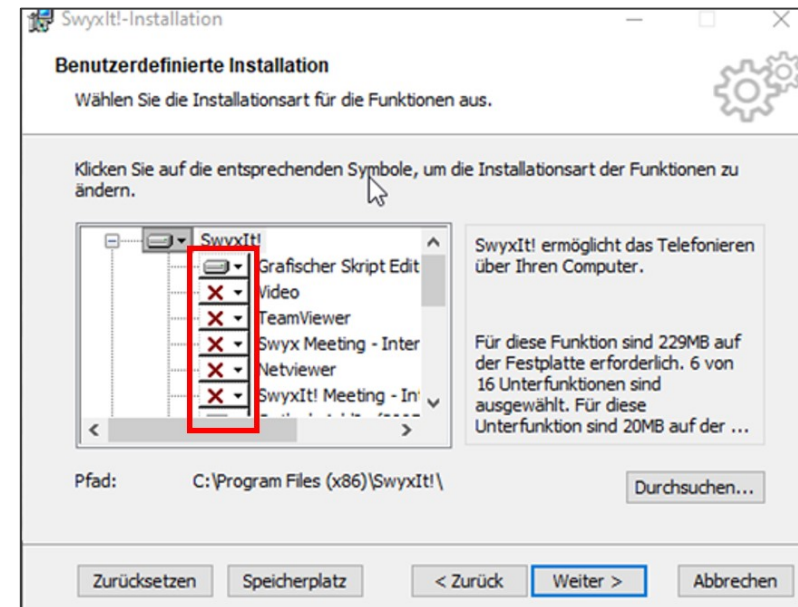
SwyxIt!-Installation

Benutzerdefinierte Installation

Wählen Sie die Installationsart für die Funktionen aus.

Klicken Sie auf die entsprechenden Symbole, um die Installationsart der Funktionen zu ändern.

SwyxIt!
Grafischer Skript Edit
Video
TeamViewer
Swyx Meeting - Inter
Netviewer
SwyxIt! Meeting - In
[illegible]

SwyxIt! ermöglicht das Telefonieren über Ihren Computer.

Für diese Funktion sind 229MB auf der Festplatte erforderlich. 6 von 16 Unterfunktionen sind ausgewählt. Für diese Unterfunktion sind 20MB auf der ...

Pfad: C:\Program Files (x86)\SwyxIt!\

Durchsuchen...

Zurücksetzen | Speicherplatz | < Zurück | Weiter > | Abbrechen